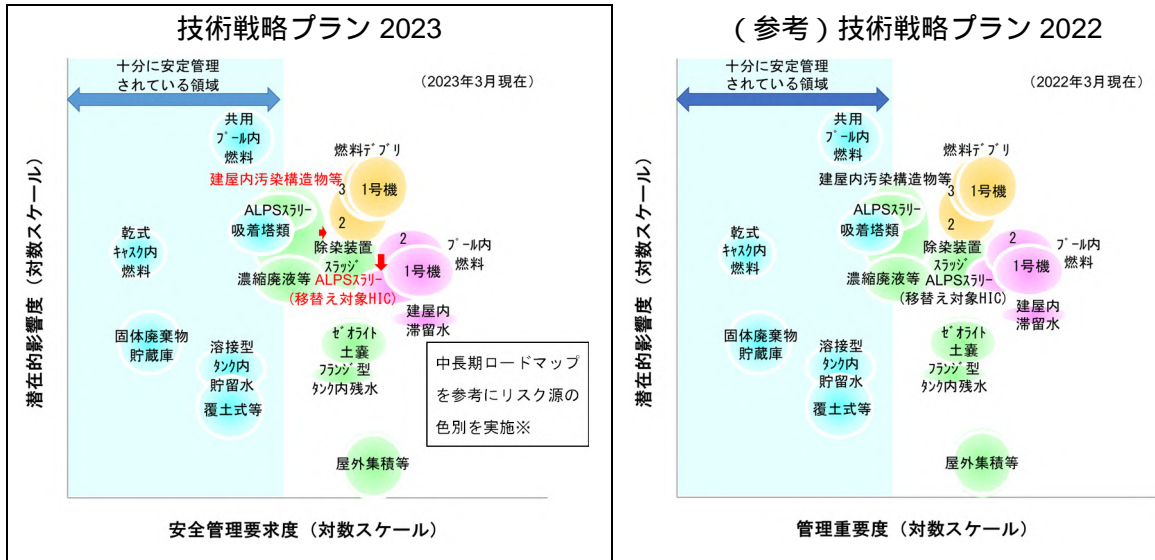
技術戦略プラン 2023

十分に安定管理されている領域

(2023年3月現在)

潜在的影響度(対数スケール)

共用プール内燃料

燃料デブリ

3 1号機

建屋内汚染構造物等

2

ALPSスラリー吸着塔類

乾式キャスク内燃料

除染装置スラッジ

2 プール内燃料

1号機

濃縮廃液等

ALPSスラリー(移替え対象HIC)

建屋内滞留水

固体廃棄物貯蔵庫

溶接型タンク内貯留水

覆土式等

ゼオライト土嚢

フランジ型タンク内残水

中長期ロードマップを参考にリスク源の色別を実施※

屋外集積等

安全管理要求度(対数スケール)

(参考)技術戦略プラン 2022

十分に安定管理されている領域

(2022年3月現在)

潜在的影響度(対数スケール)

共用プール内燃料

燃料デブリ

建屋内汚染構造物等

3 1号機

ALPSスラリー吸着塔類

2

乾式キャスク内燃料

除染装置スラッジ

2 プール内燃料

1号機

濃縮廃液等

ALPSスラリー(移替え対象HIC)

建屋内滞留水

固体廃棄物貯蔵庫

溶接型タンク内貯留水

覆土式等

ゼオライト土嚢

フランジ型タンク内残水

屋外集積等

管理重要度(対数スケール)